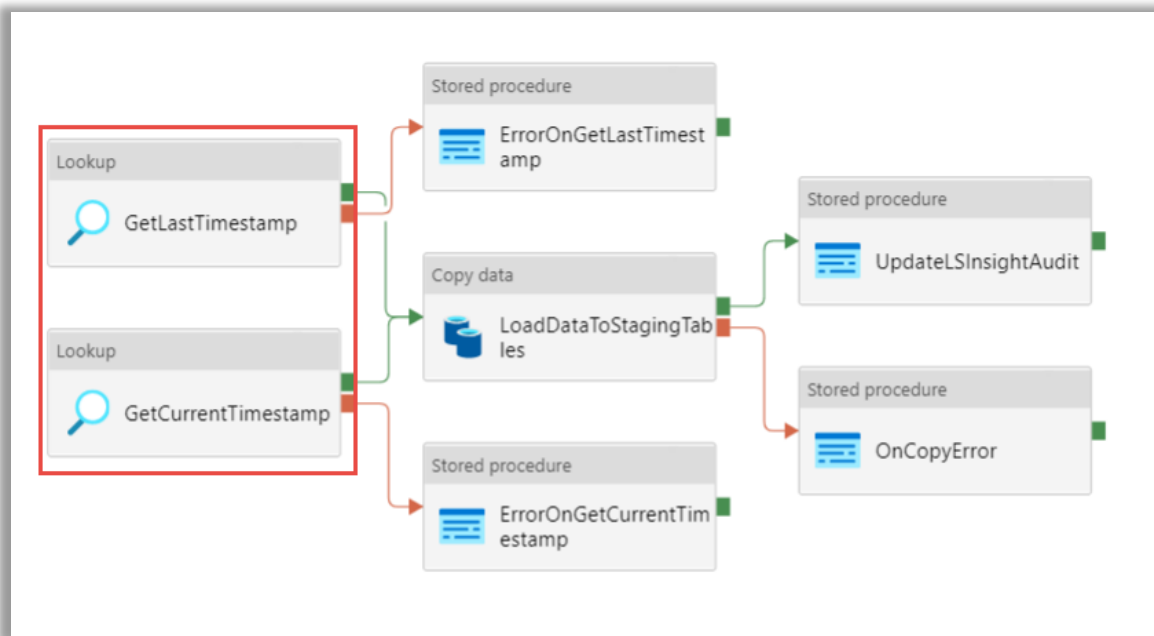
Lookup

GetLastTimestamp

Lookup

GetCurrentTimestamp

Stored procedure

ErrorOnGetLastTimestamp

Copy data

LoadDataToStagingTables

Stored procedure

ErrorOnGetCurrentTimestamp

Stored procedure

UpdateLSInsightAudit

Stored procedure

OnCopyError